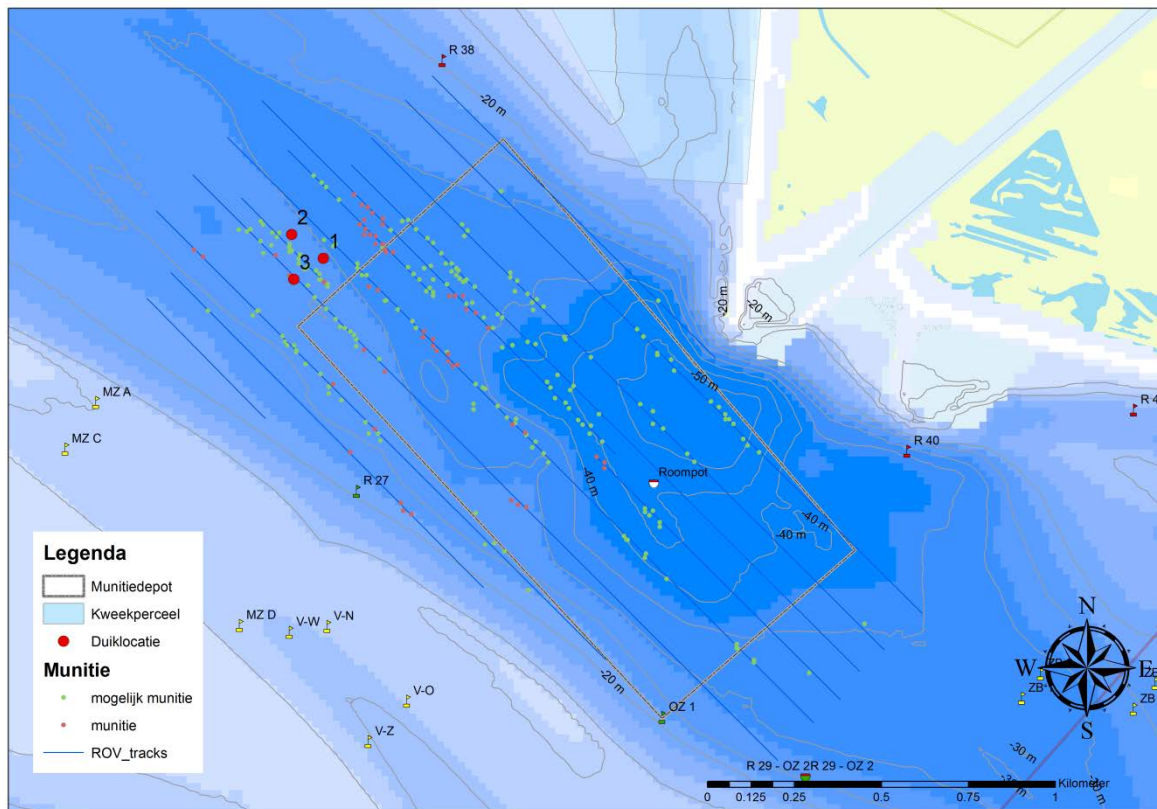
R 38

-20 m

2

1

3

-20 m

-20 m

-30 m

MZ A

MZ C

R 40

R 4

-40 m

Roompot

R 27

-40 m

-40 m

Legenda

Munitiedepot

Kweekperceel

Duiklocatie

Munitie

mogelijk munitie

munitie

ROV_tracks

MZ D

V-W

V-N

N

W

E

S

ZB

ZB

ZB

V-O

-20 m

OZ 1

V-Z

-30 m

R 29 - OZ 2R 29 - OZ 2

0 0.125 0.25 0.5 0.75 1

Kilometer